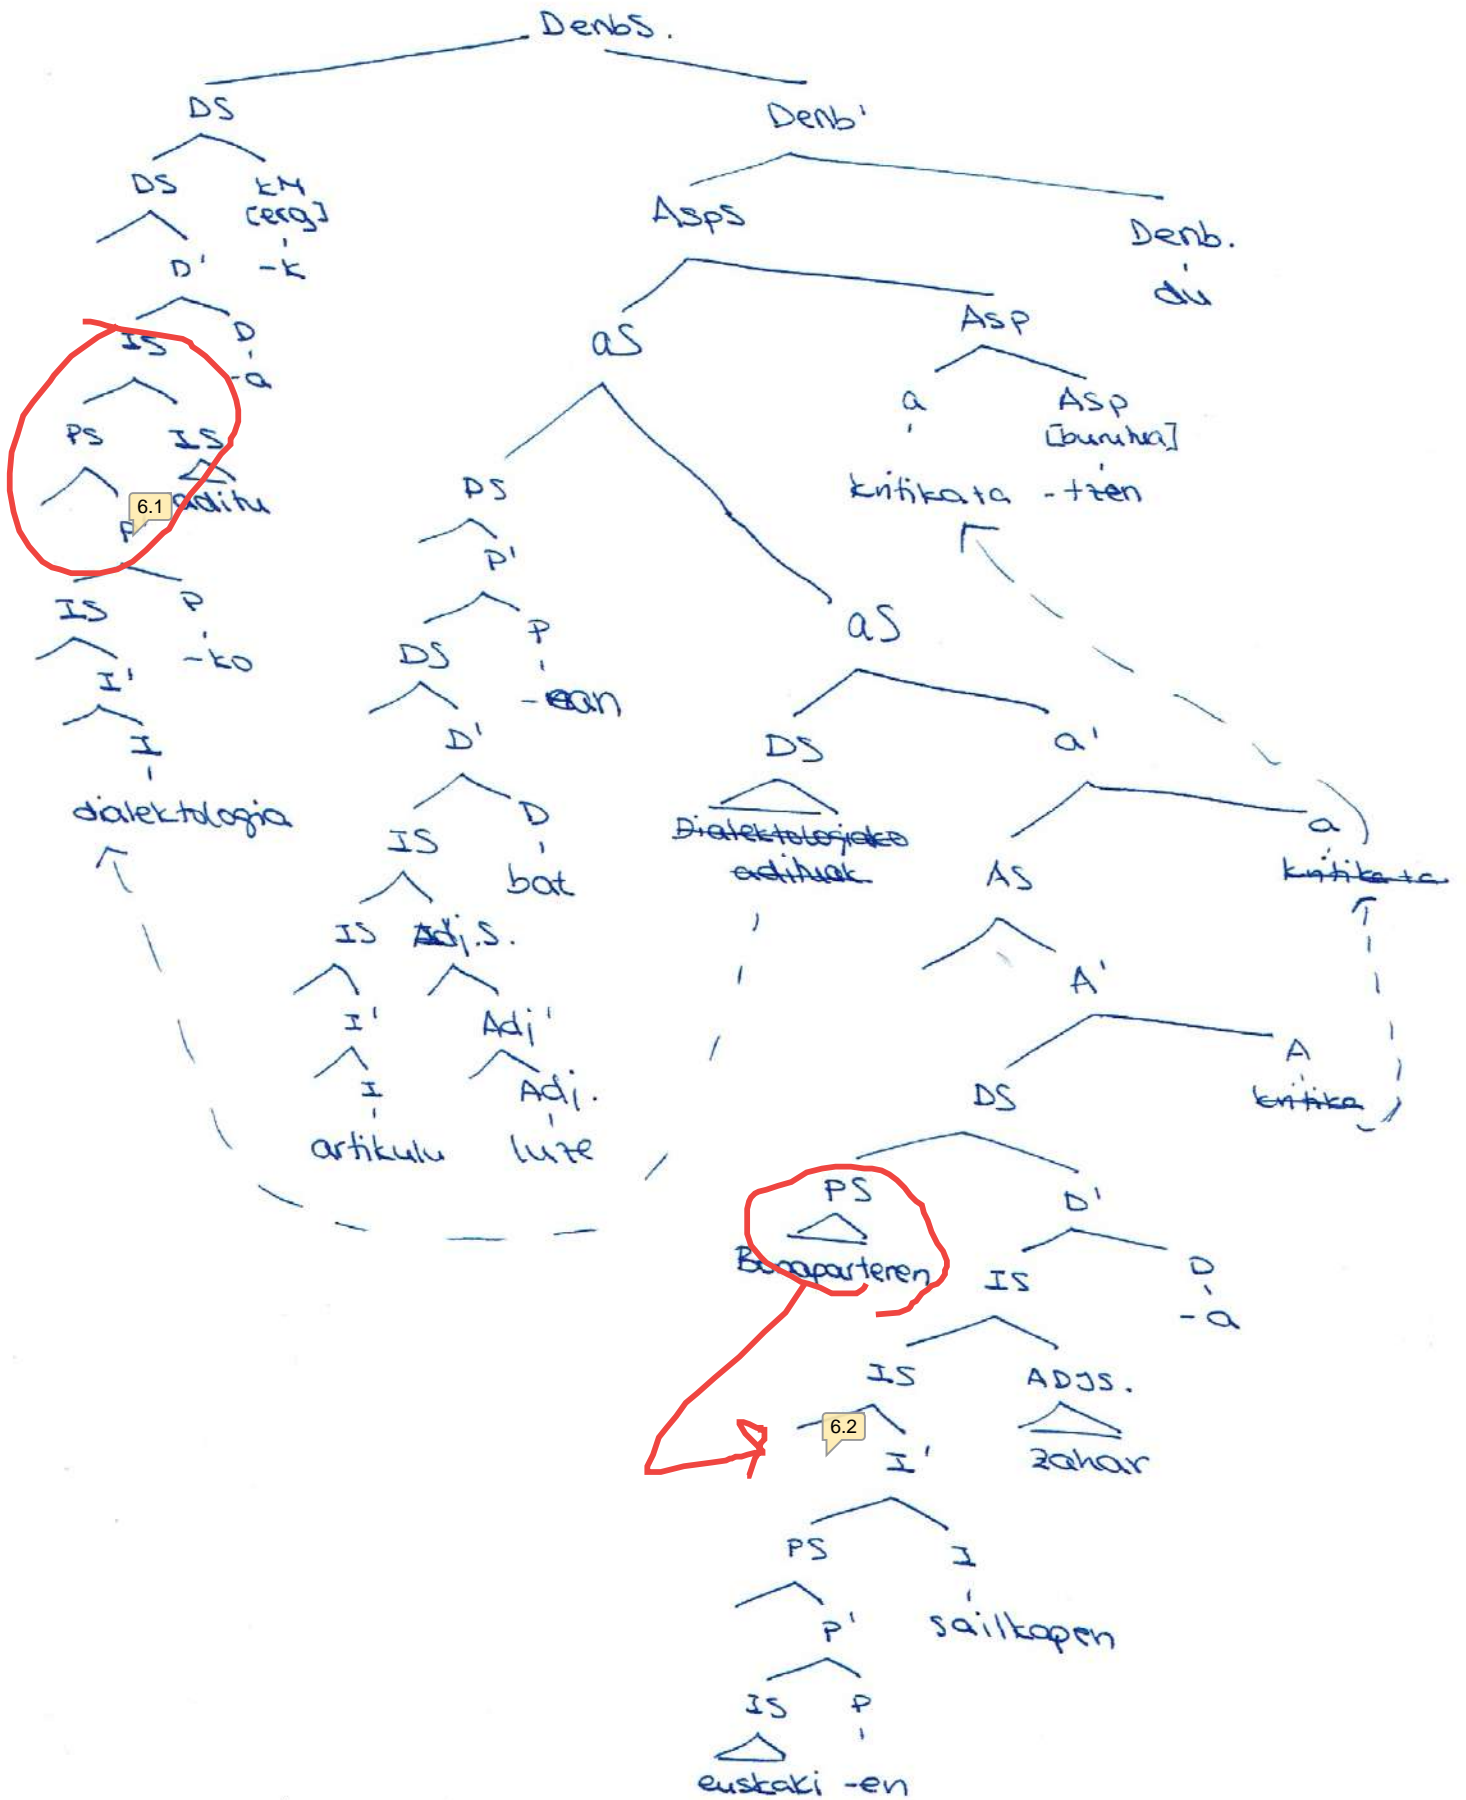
DenbS.
DS
Denb'
DS
KM
[erg]
-k
D'
IS
D
-a
PS
IS
aditu
6.1
P
IS
P
-ko
I'
I
dialektologia
AspS
Denb.
du
aS
Asp
a
Asp
[burutu]
kritikatu
-tzen
PS
P'
P
-ean
DS
D'
IS
D
bat
IS
Adj.S.
I'
Adj'
I
Adj.
artikulu
luze
aS
DS
a'
Dialektologiako aditua
AS
a
kritikatu
A'
DS
A
kritika
PS
D'
Bonaparteren
IS
D
-a
IS
ADJS.
6.2
I'
zahar
PS
I
P'
sailkapen
IS
P
euskaki
-en